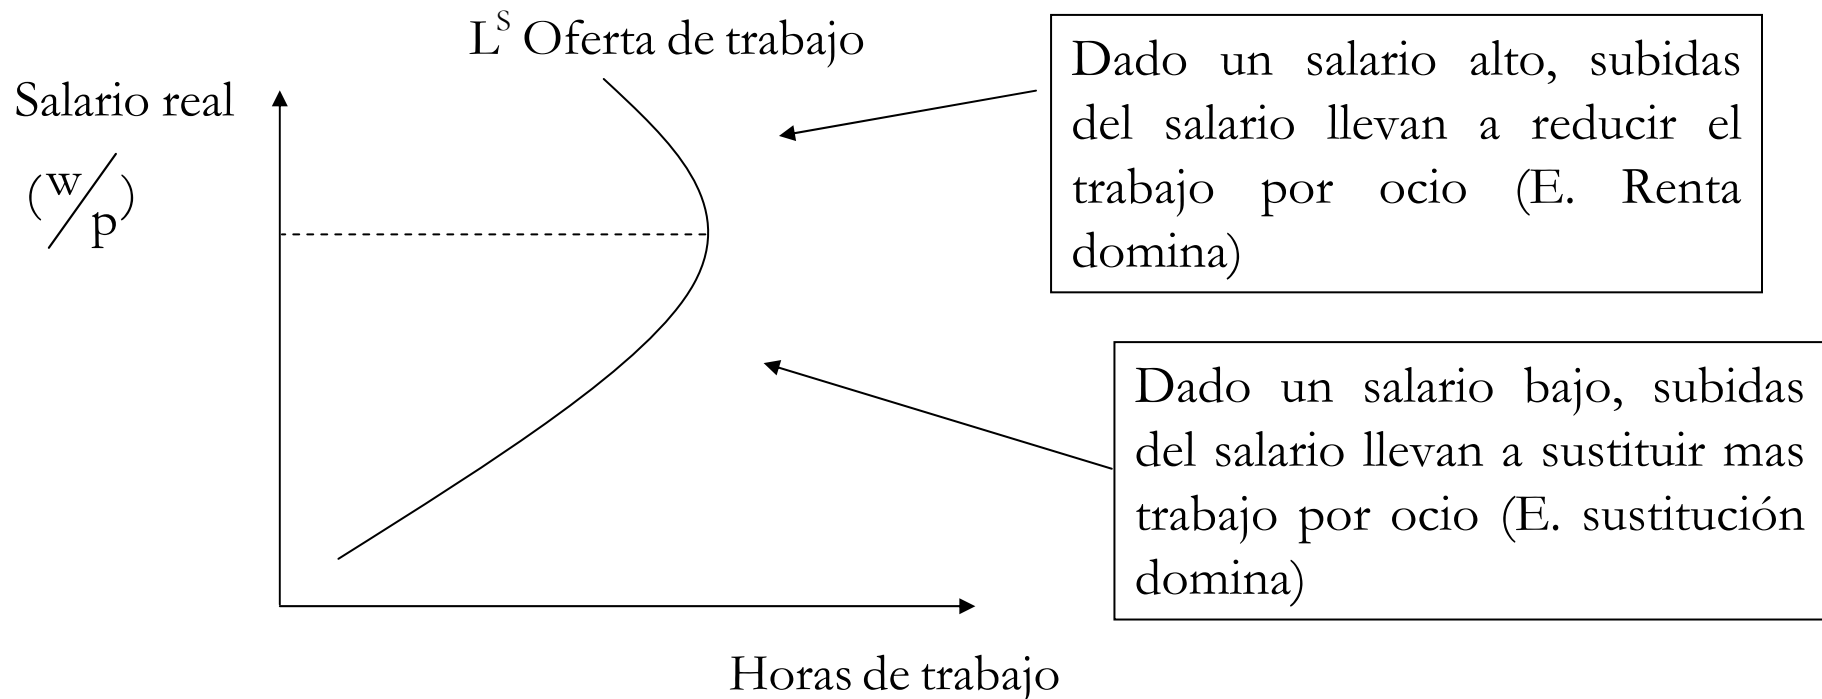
$L^S$ Oferta de trabajo

Salario real

$(w/p)$

Dado un salario alto, subidas del salario llevan a reducir el trabajo por ocio (E. Renta domina)

Dado un salario bajo, subidas del salario llevan a sustituir mas trabajo por ocio (E. sustitución domina)

Horas de trabajo